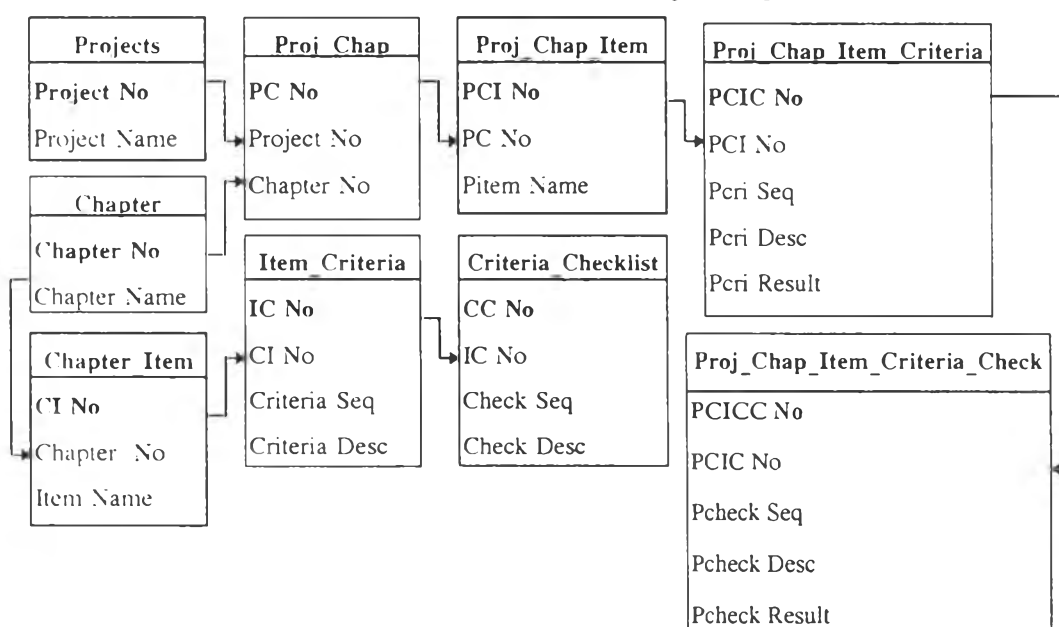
Projects
Project No
Project Name

Chapter
Chapter No
Chapter Name

Chapter_Item
CI No
Chapter No
Item Name

Proj_Chap
PC No
Project No
Chapter No

Item_Criteria
IC No
CI No
Criteria Seq
Criteria Desc

Proj_Chap_Item
PCI No
PC No
Pitem Name

Criteria_Checklist
CC No
IC No
Check Seq
Check Desc

Proj_Chap_Item_Criteria
PCIC No
PCI No
Pcri Seq
Pcri Desc
Pcri Result

Proj_Chap_Item_Criteria_Check
PCICC No
PCIC No
Pcheck Seq
Pcheck Desc
Pcheck Result